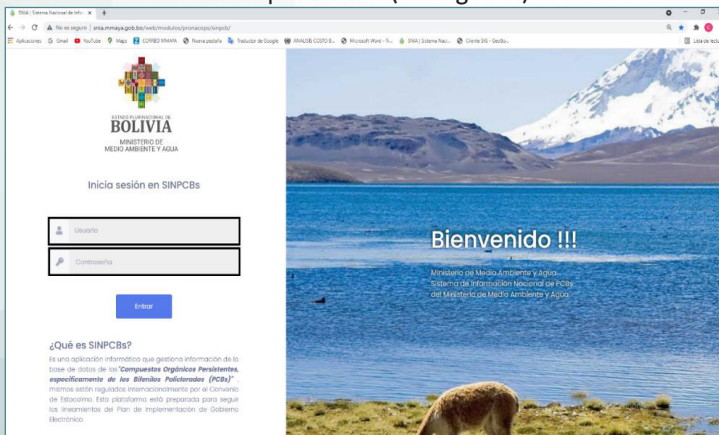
SNIA | Sistema Nacional de Info ×

No es seguro | snia.mmaya.gob.bo/web/modulos/promacops/sinpcb/

Aplicaciones Gmail YouTube Maps CORREO MMAYA Nueva pestaña Traductor de Google ANALISIS COSTO B... Microsoft Word - Tr... SNIA | Sistema Naci... Cliente SIG - GeoBo... Lista de lectura

ESTADO PLURINACIONAL DE
BOLIVIA
MINISTERIO DE
MEDIO AMBIENTE Y AGUA

Inicia sesión en SINPCBs

Usuario

Contraseña

Entrar

¿Qué es SINPCBs?

Es una aplicación informática que gestiona información de la base de datos de los "Compuestos Orgánicos Persistentes, específicamente de los Bifenilos Policlorados (PCBs)" mismos están regulados internacionalmente por el Convenio de Estocolmo. Esta plataforma está preparada para seguir los lineamientos del Plan de Implementación de Gobierno Electrónico.

Bienvenido !!!

Ministerio de Medio Ambiente y Agua
Sistema de Información Nacional de PCBs
del Ministerio de Medio Ambiente y Agua